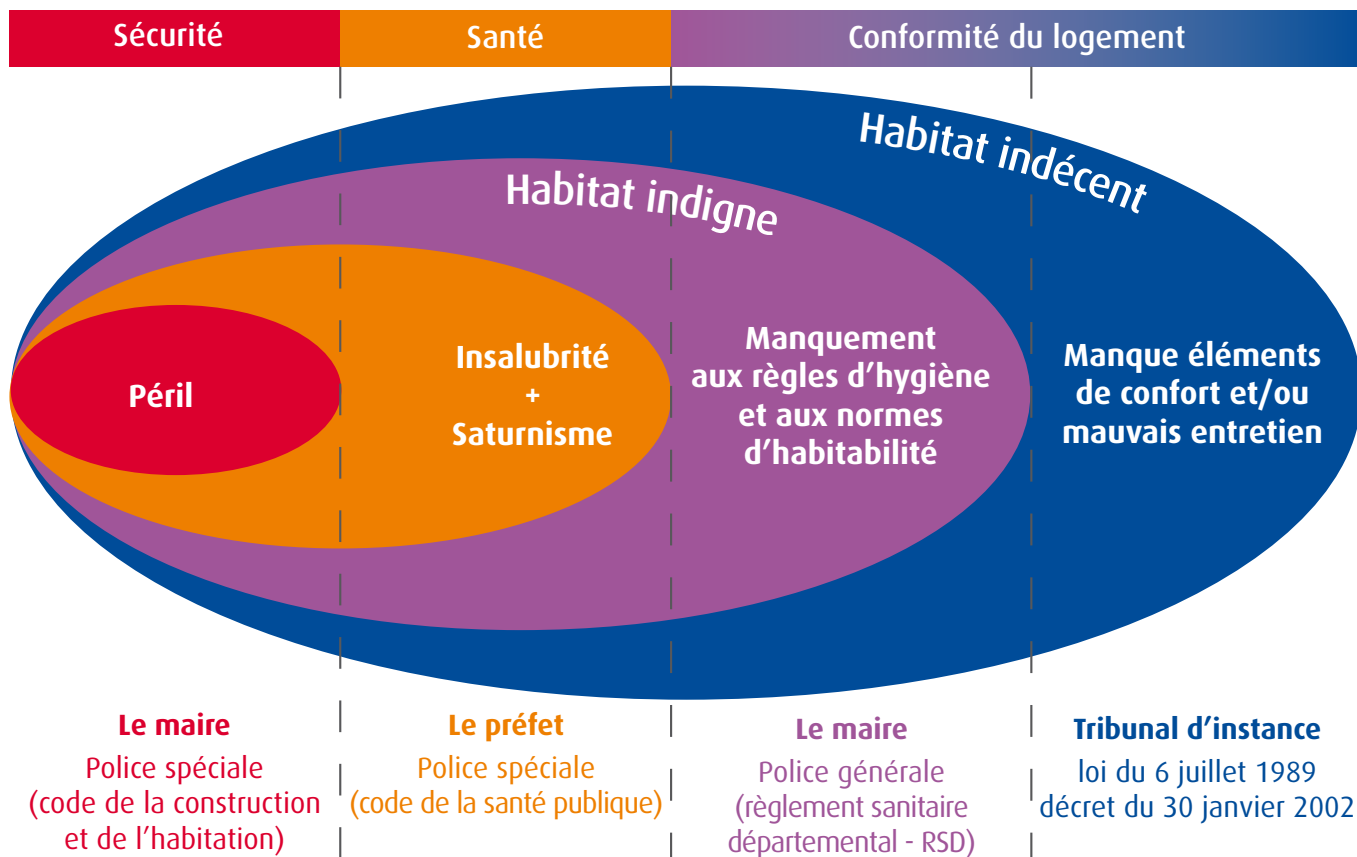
Sécurité

Santé

Conformité du logement

Habitat indécent

Habitat indigne

Péril

Insalubrité + Saturnisme

Manquement aux règles d'hygiène et aux normes d'habitabilité

Manque éléments de confort et/ou mauvais entretien

Le maire
Police spéciale (code de la construction et de l'habitation)

Le préfet
Police spéciale (code de la santé publique)

Le maire
Police générale (règlement sanitaire départemental - RSD)

Tribunal d'instance
loi du 6 juillet 1989 décret du 30 janvier 2002